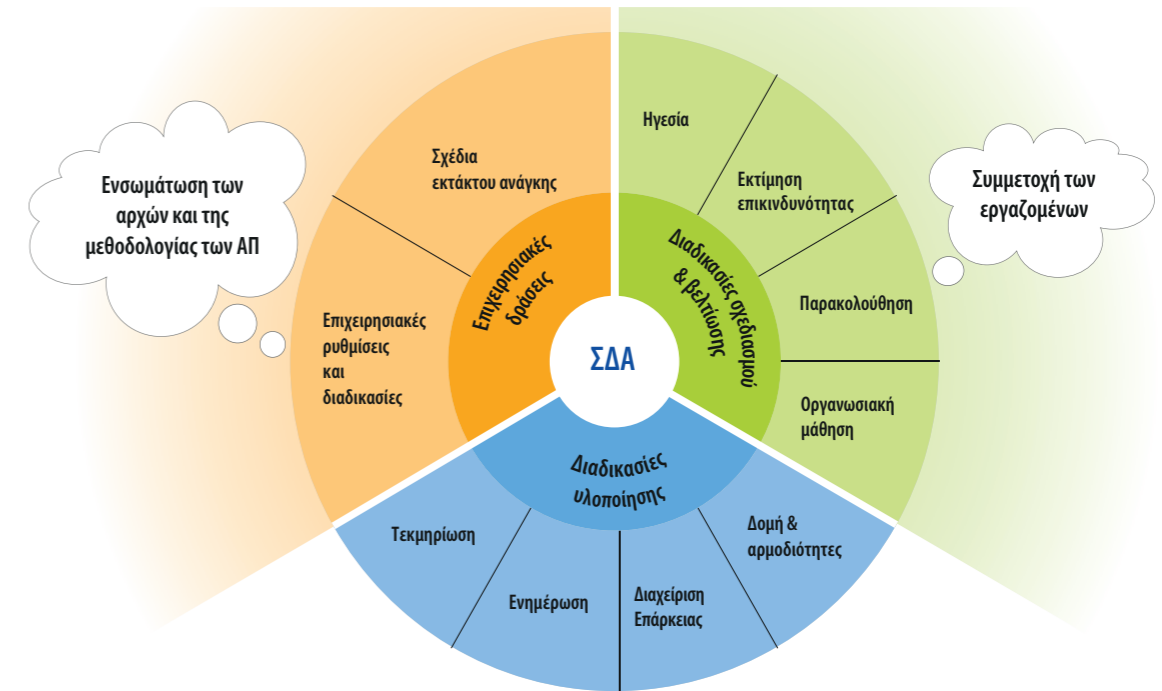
Ενσωμάτωση των αρχών και της μεθοδολογίας των ΑΠ

Σχέδια εκτάκτου ανάγκης

Επιχειρησιακές ρυθμίσεις και διαδικασίες

Επιχειρησιακές δράσεις

ΣΔΑ

Ηγεσία

Εκτίμηση επικινδυνότητας

Παρακολούθηση

Οργανωσιακή μάθηση

Διαδικασίες σχεδιασμού & βελτίωσης

Συμμετοχή των εργαζομένων

Διαδικασίες υλοποίησης

Τεκμηρίωση

Ενημέρωση

Διαχείριση Επάρκειας

Δομή & αρμοδιότητες